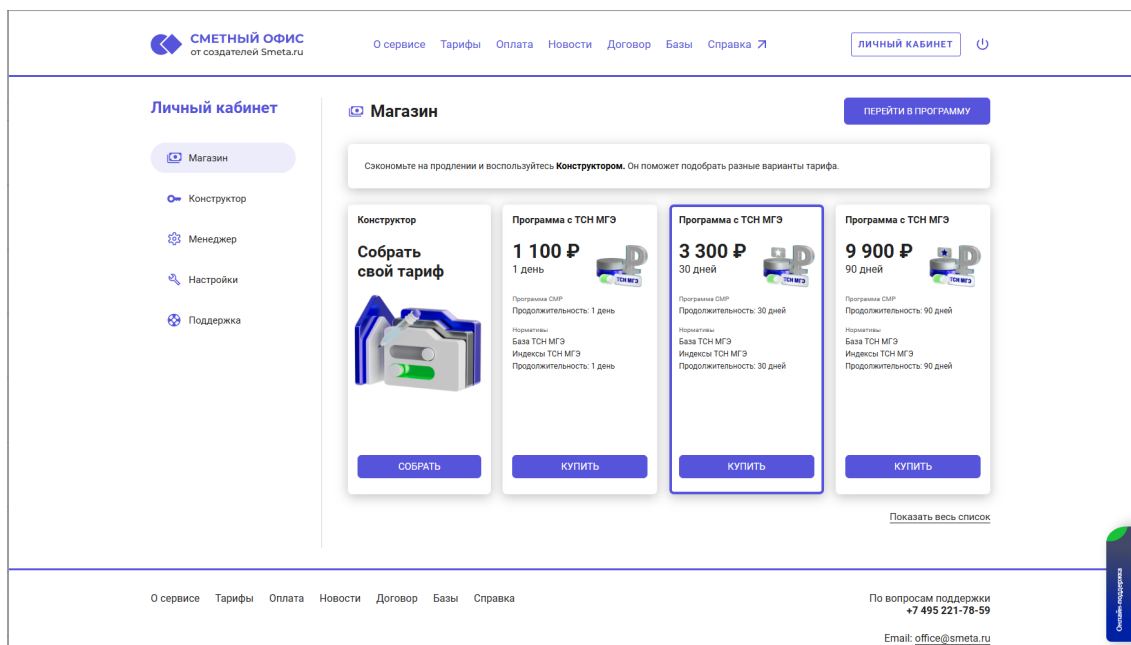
СМЕТНЫЙ ОФИС
от создателей Smeta.ru

О сервисе Тарифы Оплата Новости Договор Базы Справка

ЛИЧНЫЙ КАБИНЕТ

Личный кабинет

Магазин
Конструктор
Менеджер
Настройки
Поддержка

Магазин

ПЕРЕЙТИ В ПРОГРАММУ

Сэкономьте на продлении и воспользуйтесь **Конструктором.** Он поможет подобрать разные варианты тарифа.

Конструктор
Собрать свой тариф
СОБРАТЬ

Программа с ТСН МГЭ
1 100 ₽
1 день
ТСН МГЭ
Программа СМР
Продолжительность: 1 день
Нормативы
База ТСН МГЭ
Индексы ТСН МГЭ
Продолжительность: 1 день
КУПИТЬ

Программа с ТСН МГЭ
3 300 ₽
30 дней
ТСН МГЭ
Программа СМР
Продолжительность: 30 дней
Нормативы
База ТСН МГЭ
Индексы ТСН МГЭ
Продолжительность: 30 дней
КУПИТЬ

Программа с ТСН МГЭ
9 900 ₽
90 дней
ТСН МГЭ
Программа СМР
Продолжительность: 90 дней
Нормативы
База ТСН МГЭ
Индексы ТСН МГЭ
Продолжительность: 90 дней
КУПИТЬ

Показать весь список

Онлайн-поддержка

О сервисе Тарифы Оплата Новости Договор Базы Справка

По вопросам поддержки
+7 495 221-78-59

Email: office@smeta.ru